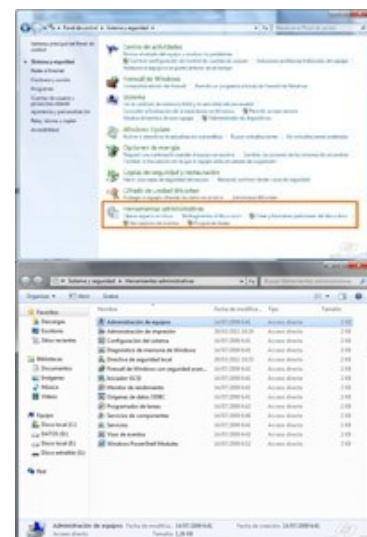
Panel de control ▸ Sistema y seguridad ▸

Sistema y seguridad

Centro de actividades

Firewall de Windows

Sistema

Windows Update

Opciones de energía

Copias de seguridad y restauración

Cifrado de unidad BitLocker

Herramientas administrativas

Sistema y seguridad ▸ Herramientas administrativas

Organizar

Favoritos
Descargas
Escritorio
Sitios recientes

Bibliotecas
Documentos
Imágenes
Música
Vídeos

Equipo

Red

| Nombre | Fecha de modifica... | Tipo | Tamaño |
|---|---|---|---|
| Administración de equipos | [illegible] | Acceso directo | 2 KB |
| Administración de impresión | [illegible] | Acceso directo | 2 KB |
| Configuración del sistema | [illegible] | Acceso directo | 2 KB |
| Diagnóstico de memoria de Windows | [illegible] | Acceso directo | 2 KB |
| Directiva de seguridad local | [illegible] | Acceso directo | 2 KB |
| Firewall de Windows con seguridad avan... | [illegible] | Acceso directo | 2 KB |
| Iniciador iSCSI | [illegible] | Acceso directo | 2 KB |
| Monitor de rendimiento | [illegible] | Acceso directo | 2 KB |
| Orígenes de datos ODBC | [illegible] | Acceso directo | 2 KB |
| Programador de tareas | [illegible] | Acceso directo | 2 KB |
| Servicios | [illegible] | Acceso directo | 2 KB |
| Servicios de componentes | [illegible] | Acceso directo | 2 KB |
| Visor de eventos | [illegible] | Acceso directo | 2 KB |
| Windows PowerShell Modules | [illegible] | Acceso directo | 2 KB |

Administración de equipos Fecha de modifica... Acceso directo Tamaño